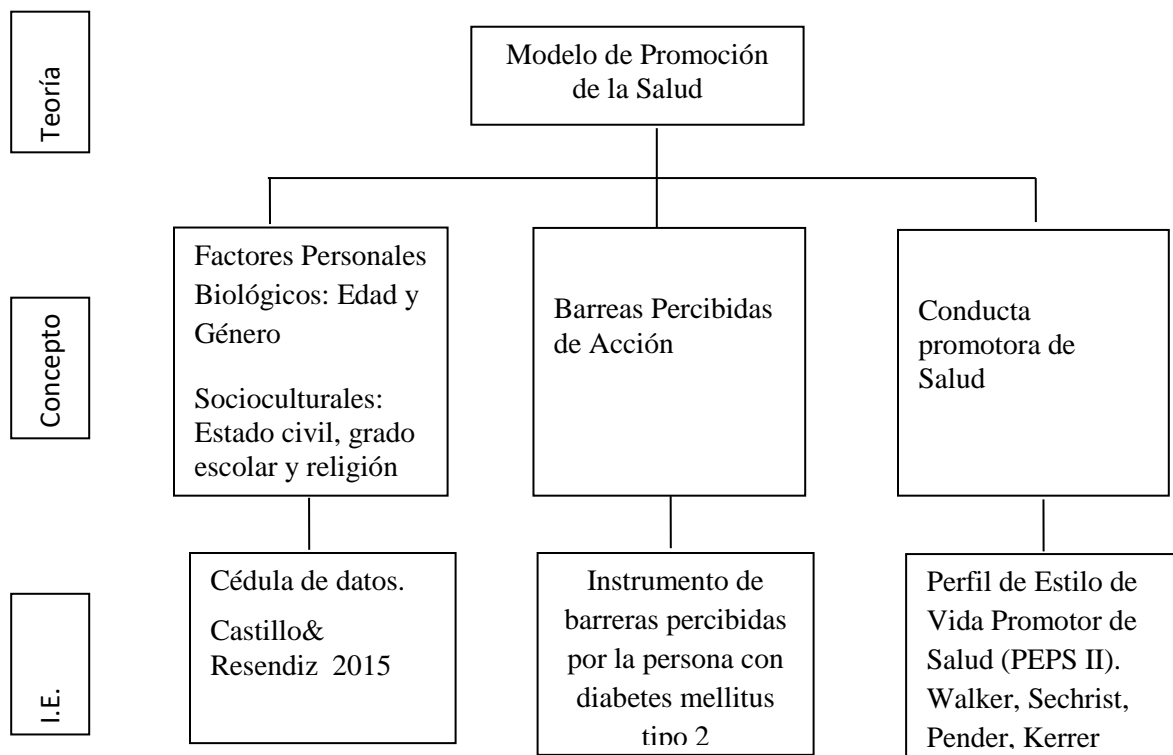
Teoría

Modelo de Promoción de la Salud

Concepto

Factores Personales Biológicos: Edad y Género

Socioculturales: Estado civil, grado escolar y religión

Barreas Percibidas de Acción

Conducta promotora de Salud

I.E.

Cédula de datos.

Castillo& Resendiz 2015

Instrumento de barreras percibidas por la persona con diabetes mellitus tipo 2

Perfil de Estilo de Vida Promotor de Salud (PEPS II). Walker, Sechrist, Pender, Kerrer